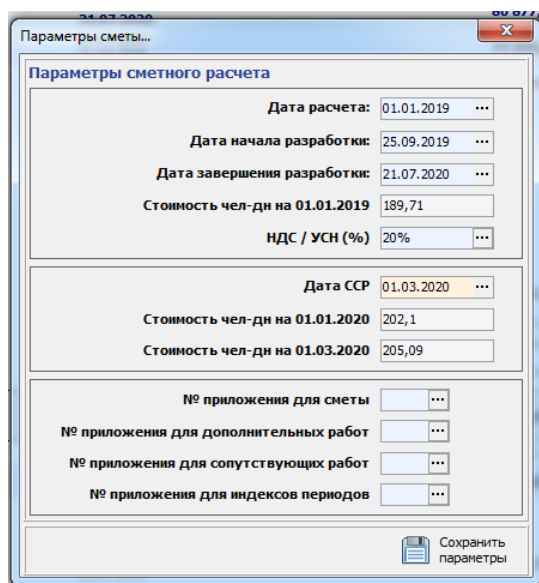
21.07.2020
80 877

Параметры сметы...

Параметры сметного расчета

Дата расчета: 01.01.2019 ...

Дата начала разработки: 25.09.2019 ...

Дата завершения разработки: 21.07.2020 ...

Стоимость чел-дн на 01.01.2019 189,71

НДС / УСН (%) 20% ...

Дата ССР 01.03.2020 ...

Стоимость чел-дн на 01.01.2020 202,1

Стоимость чел-дн на 01.03.2020 205,09

№ приложения для сметы ...

№ приложения для дополнительных работ ...

№ приложения для сопутствующих работ ...

№ приложения для индексов периодов ...

Сохранить параметры